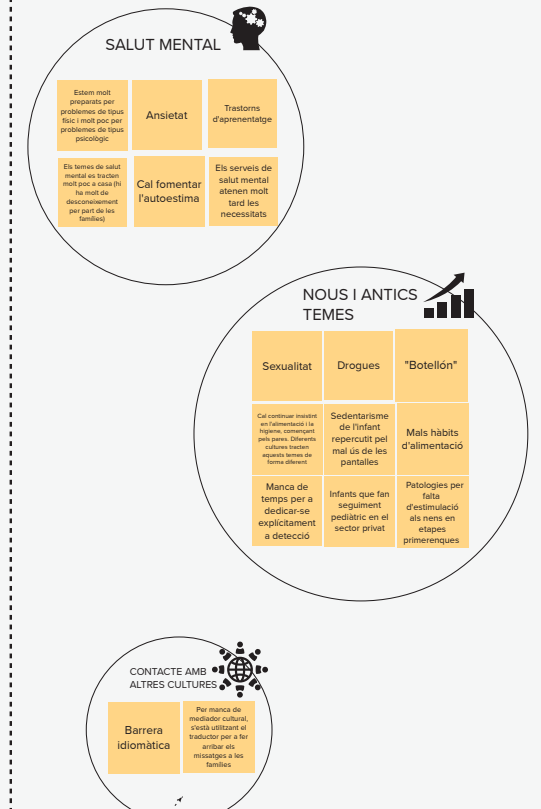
SALUT MENTAL

Estem molt preparats per problemes de tipus físic i molt poc per problemes de tipus psicològic

Ansietat

Trastorns d'aprenentatge

Els temes de salut mental es tracten molt poc a casa (hi ha molt de desconeixement per part de les famílies)

Cal fomentar l'autoestima

Els serveis de salut mental atenen molt tard les necessitats

NOUS I ANTICS TEMES

Sexualitat

Drogues

"Botellón"

Cal continuar insistint en l'alimentació i la higiene, començant pels pares. Diferents cultures tracten aquests temes de forma diferent

Sedentarisme de l'infant repercutit pel mal ús de les pantalles

Mals hàbits d'alimentació

Manca de temps per a dedicar-se explícitament a detecció

Infants que fan seguiment pediàtric en el sector privat

Patologies per falta d'estimulació als nens en etapes primerenques

CONTACTE AMB ALTRES CULTURES

Barrera idiomàtica

Per manca de mediador cultural, s'està utilitzant el traductor per a fer arribar els missatges a les famílies